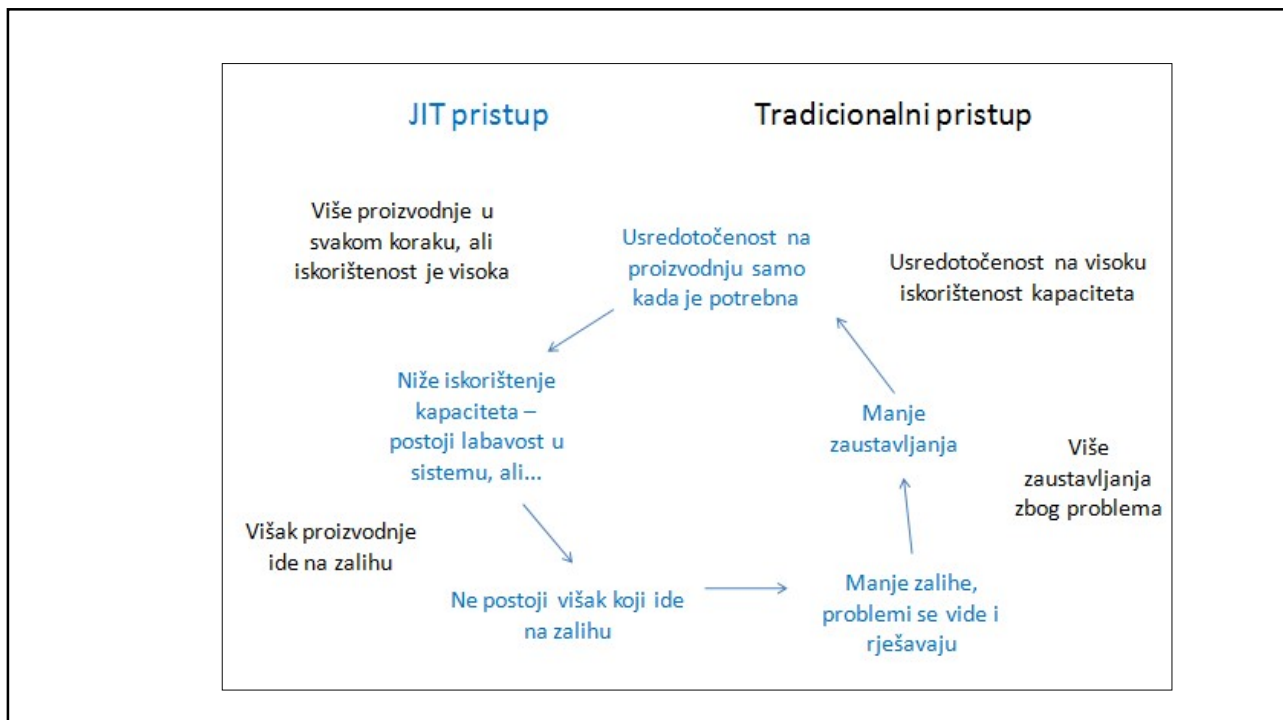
JIT pristup

Tradicionalni pristup

Više proizvodnje u svakom koraku, ali iskorištenost je visoka

Usredotočenost na proizvodnju samo kada je potrebna

Usredotočenost na visoku iskorištenost kapaciteta

Niže iskorištenje kapaciteta – postoji labavost u sistemu, ali...

Manje zaustavljanja

Više zaustavljanja zbog problema

Višak proizvodnje ide na zalihu

Ne postoji višak koji ide na zalihu

Manje zalihe, problemi se vide i rješavaju